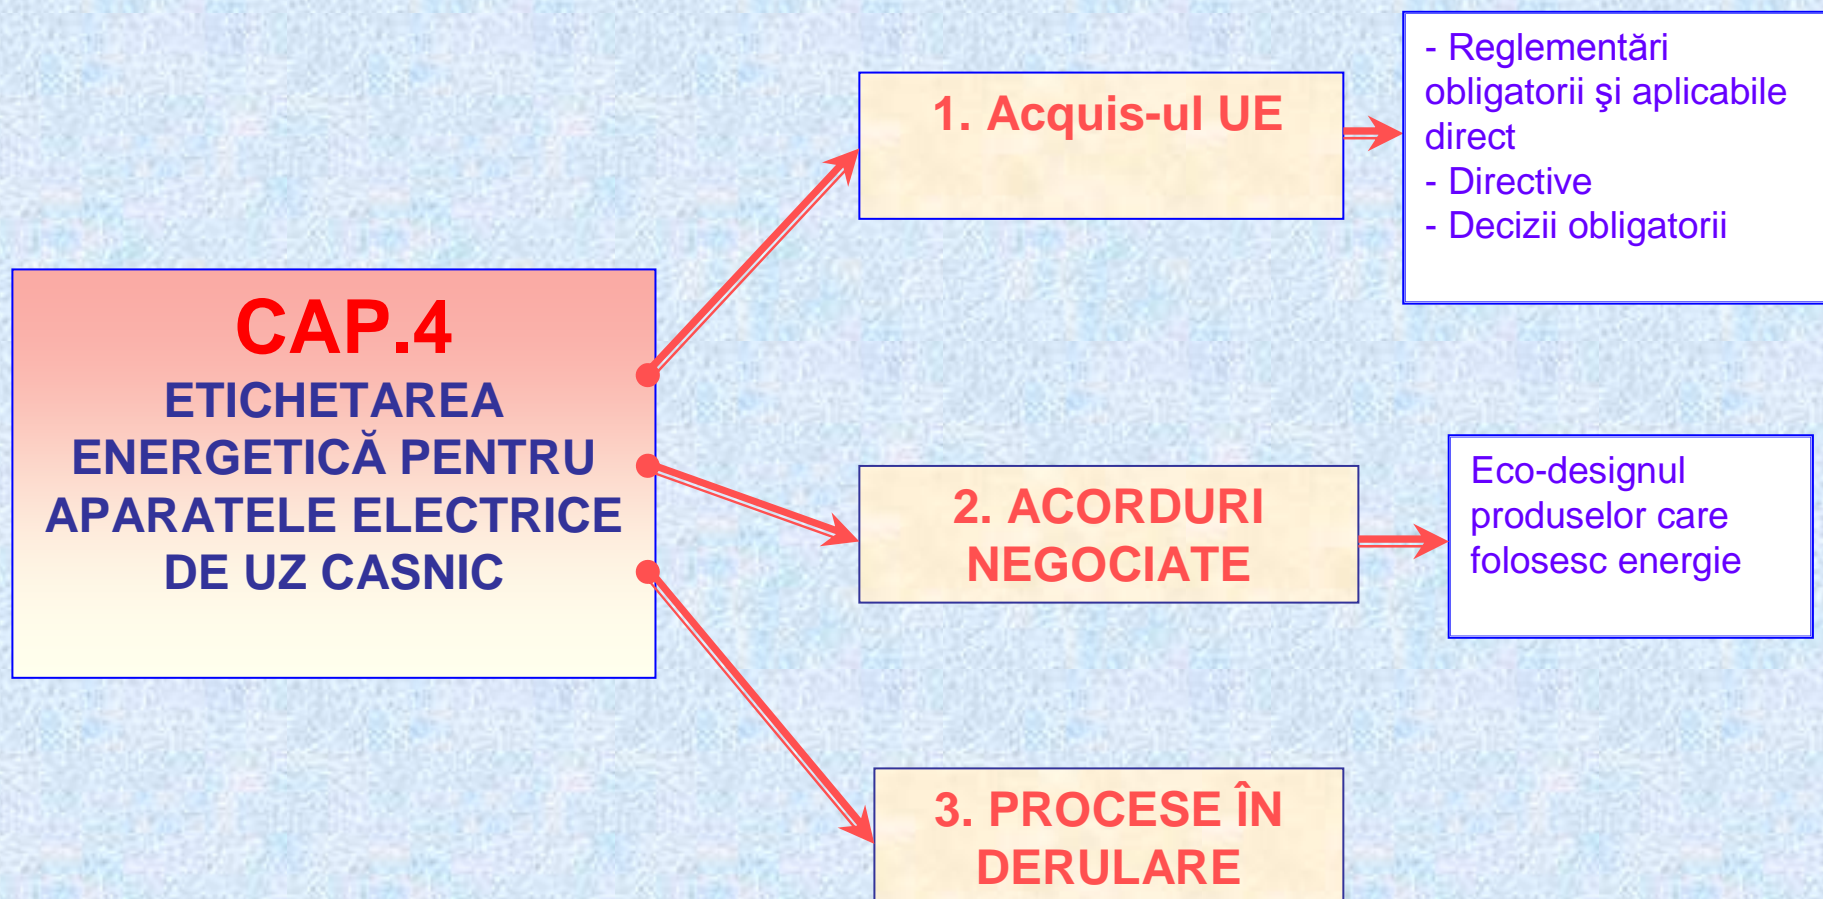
CAP.4
ETICHETAREA ENERGETICĂ PENTRU APARATELE ELECTRICE DE UZ CASNIC

1. Acquis-ul UE

- Reglementări obligatorii şi aplicabile direct
- Directive
- Decizii obligatorii

2. ACORDURI NEGOCIATE

Eco-designul produselor care folosesc energie

3. PROCESE ÎN DERULARE